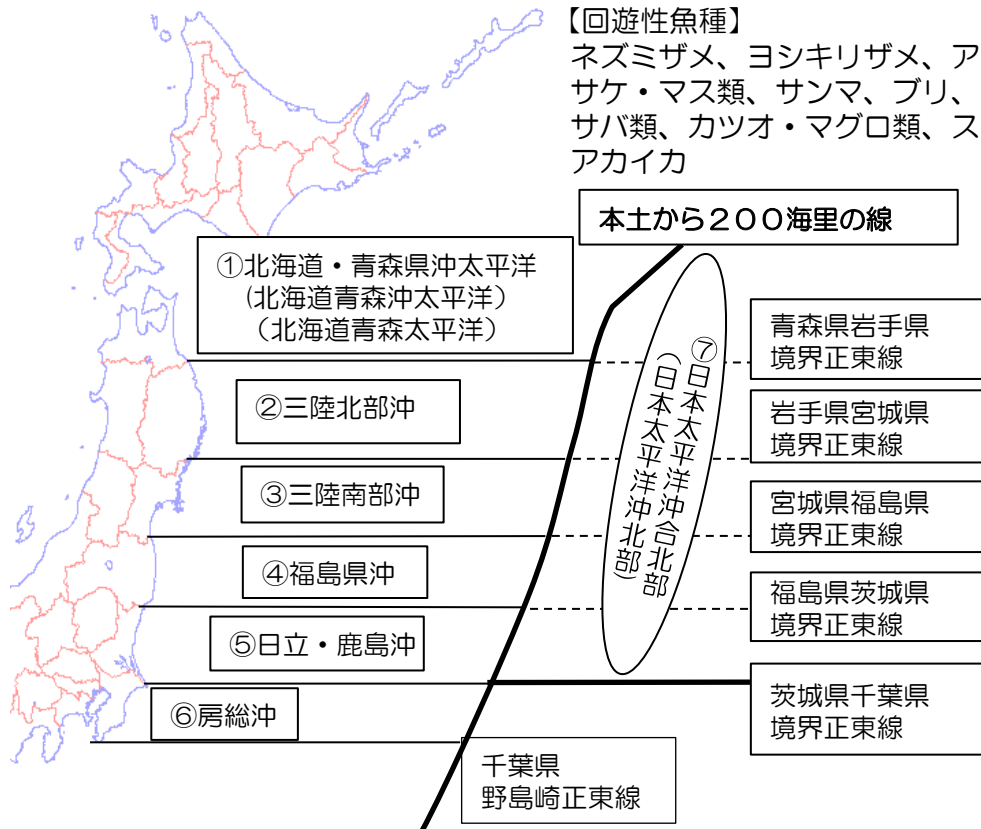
【回遊性魚種】
ネズミザメ、ヨシキリザメ、アサケ・マス類、サンマ、ブリ、サバ類、カツオ・マグロ類、スアカイカ

本土から２００海里の線

①北海道・青森県沖太平洋
（北海道青森沖太平洋）
（北海道青森太平洋）

②三陸北部沖

③三陸南部沖

④福島県沖

⑤日立・鹿島沖

⑥房総沖

⑦日本太平洋沖合北部
（日本太平洋沖北部）

青森県岩手県
境界正東線

岩手県宮城県
境界正東線

宮城県福島県
境界正東線

福島県茨城県
境界正東線

茨城県千葉県
境界正東線

千葉県
野島崎正東線